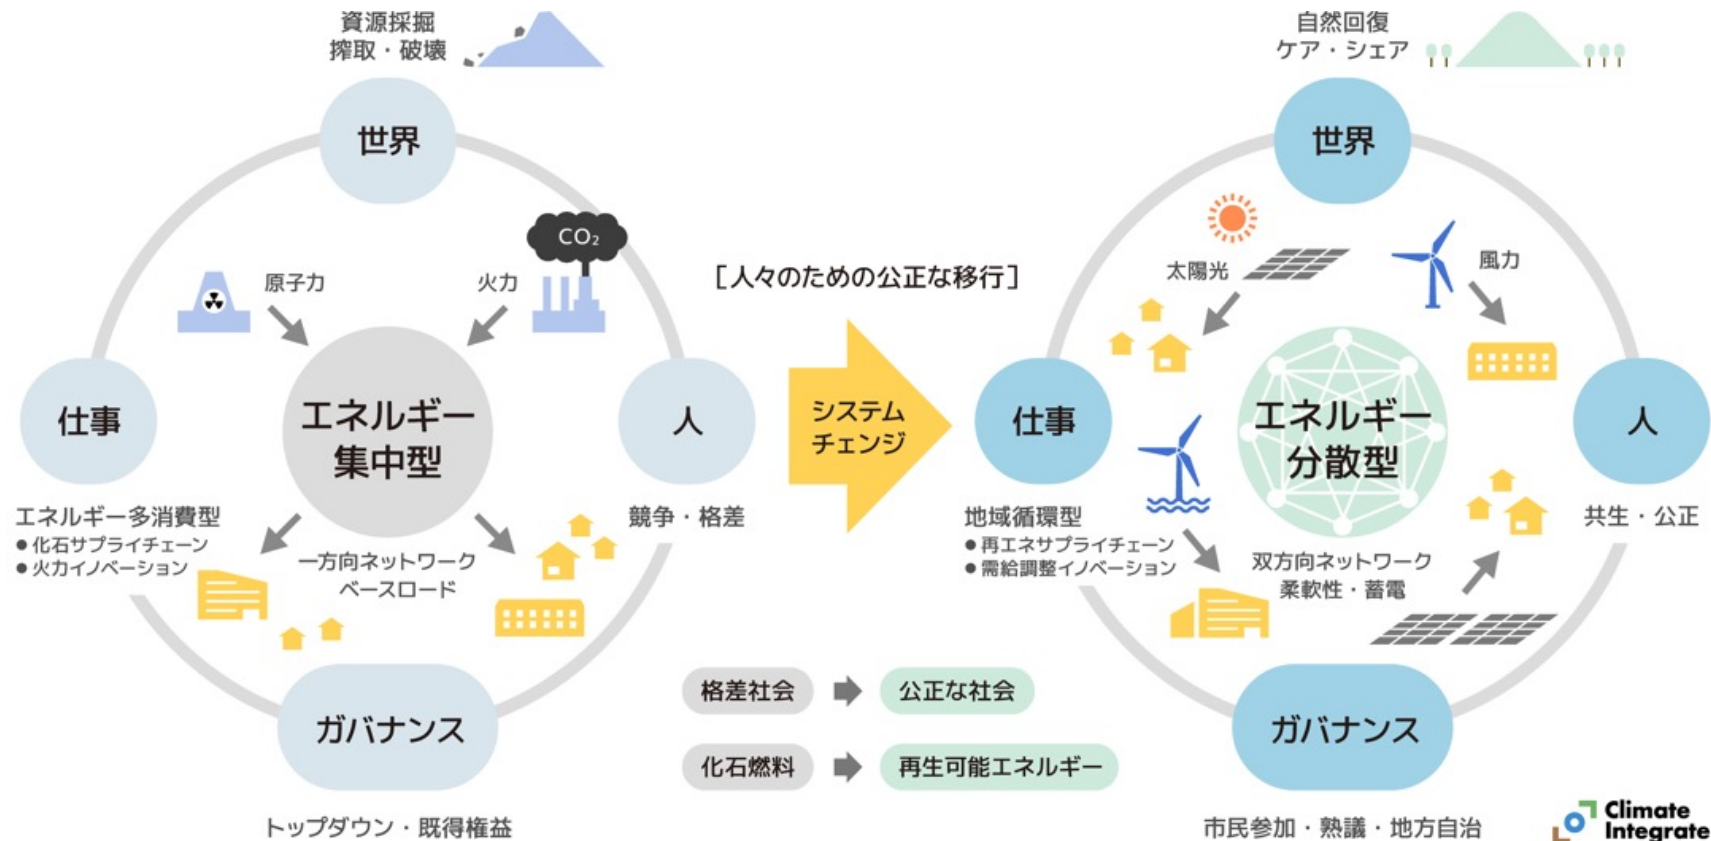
資源採掘
搾取・破壊

世界

$CO_2$

原子力

火力

仕事

エネルギー
集中型

人

エネルギー多消費型
●化石サプライチェーン
●火力イノベーション

一方向ネットワーク
ベースロード

競争・格差

ガバナンス

トップダウン・既得権益

［人々のための公正な移行］

システム
チェンジ

格差社会

公正な社会

化石燃料

再生可能エネルギー

自然回復
ケア・シェア

世界

太陽光

風力

仕事

エネルギー
分散型

人

地域循環型
●再エネサプライチェーン
●需給調整イノベーション

双方向ネットワーク
柔軟性・蓄電

共生・公正

ガバナンス

市民参加・熟議・地方自治

Climate
Integrate